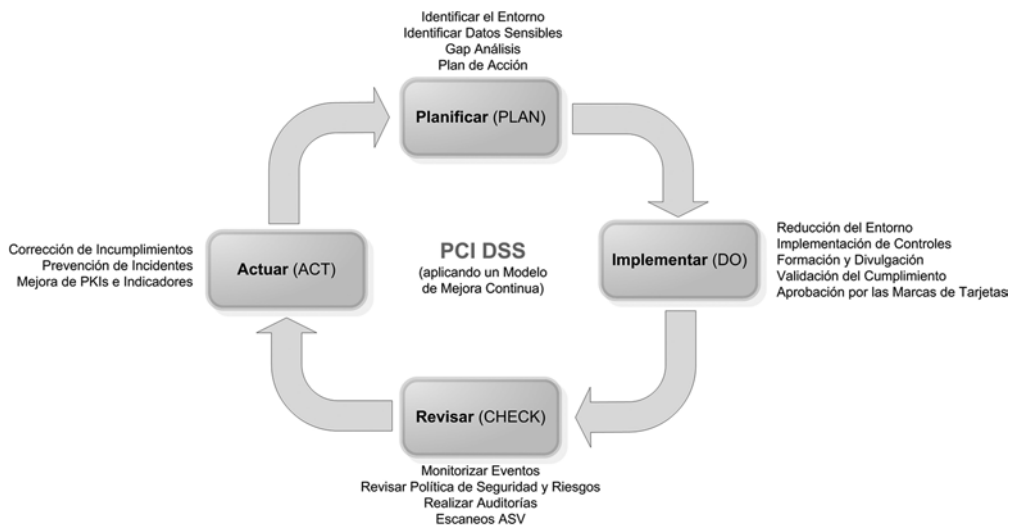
Identificar el Entorno
Identificar Datos Sensibles
Gap Análisis
Plan de Acción

Planificar (PLAN)

Reducción del Entorno
Implementación de Controles
Formación y Divulgación
Validación del Cumplimiento
Aprobación por las Marcas de Tarjetas

Implementar (DO)

Corrección de Incumplimientos
Prevención de Incidentes
Mejora de PKIs e Indicadores

Actuar (ACT)

PCI DSS
(aplicando un Modelo de Mejora Continua)

Revisar (CHECK)

Monitorizar Eventos
Revisar Política de Seguridad y Riesgos
Realizar Auditorías
Escaneos ASV